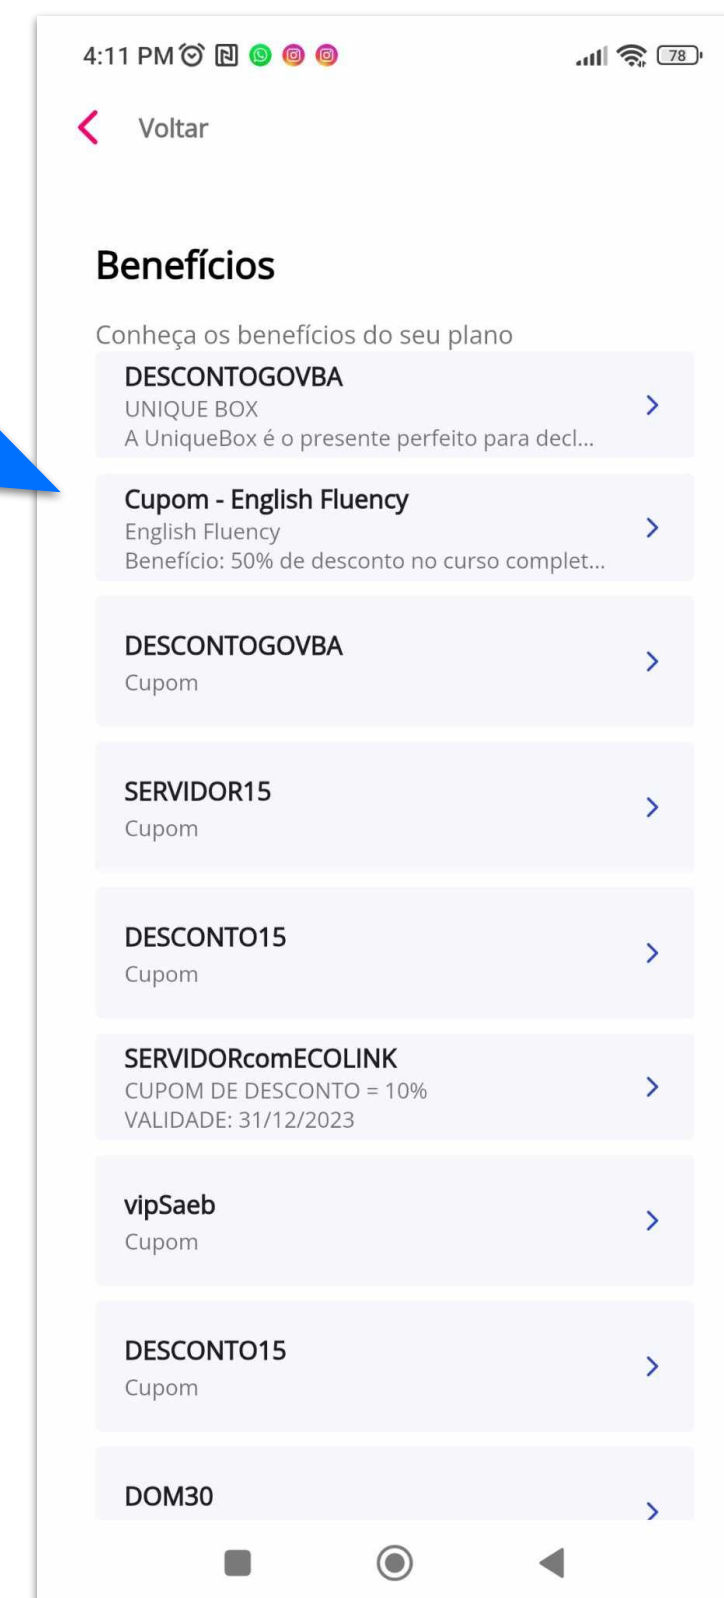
4:11 PM 78

Voltar

Benefícios

Conheça os benefícios do seu plano

DESCONTOGOVBA
UNIQUE BOX
A UniqueBox é o presente perfeito para decl...

Cupom - English Fluency
English Fluency
Benefício: 50% de desconto no curso complet...

DESCONTOGOVBA
Cupom

SERVIDOR15
Cupom

DESCONTO15
Cupom

SERVIDORcomECOLINK
CUPOM DE DESCONTO = 10%
VALIDADE: 31/12/2023

vipSaeb
Cupom

DESCONTO15
Cupom

DOM30